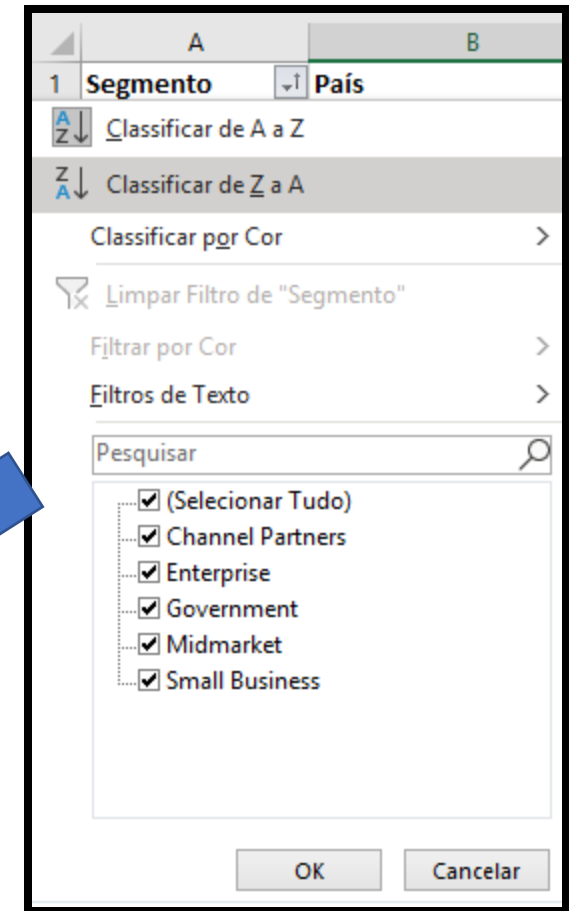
| | A | B |
|---|---|---|
| 1 | Segmento | País |

Classificar de A a Z

Classificar de Z a A

Classificar por Cor

Limpar Filtro de "Segmento"

Filtrar por Cor

Filtros de Texto

Pesquisar

(Selecionar Tudo)
Channel Partners
Enterprise
Government
Midmarket
Small Business

OK
Cancelar